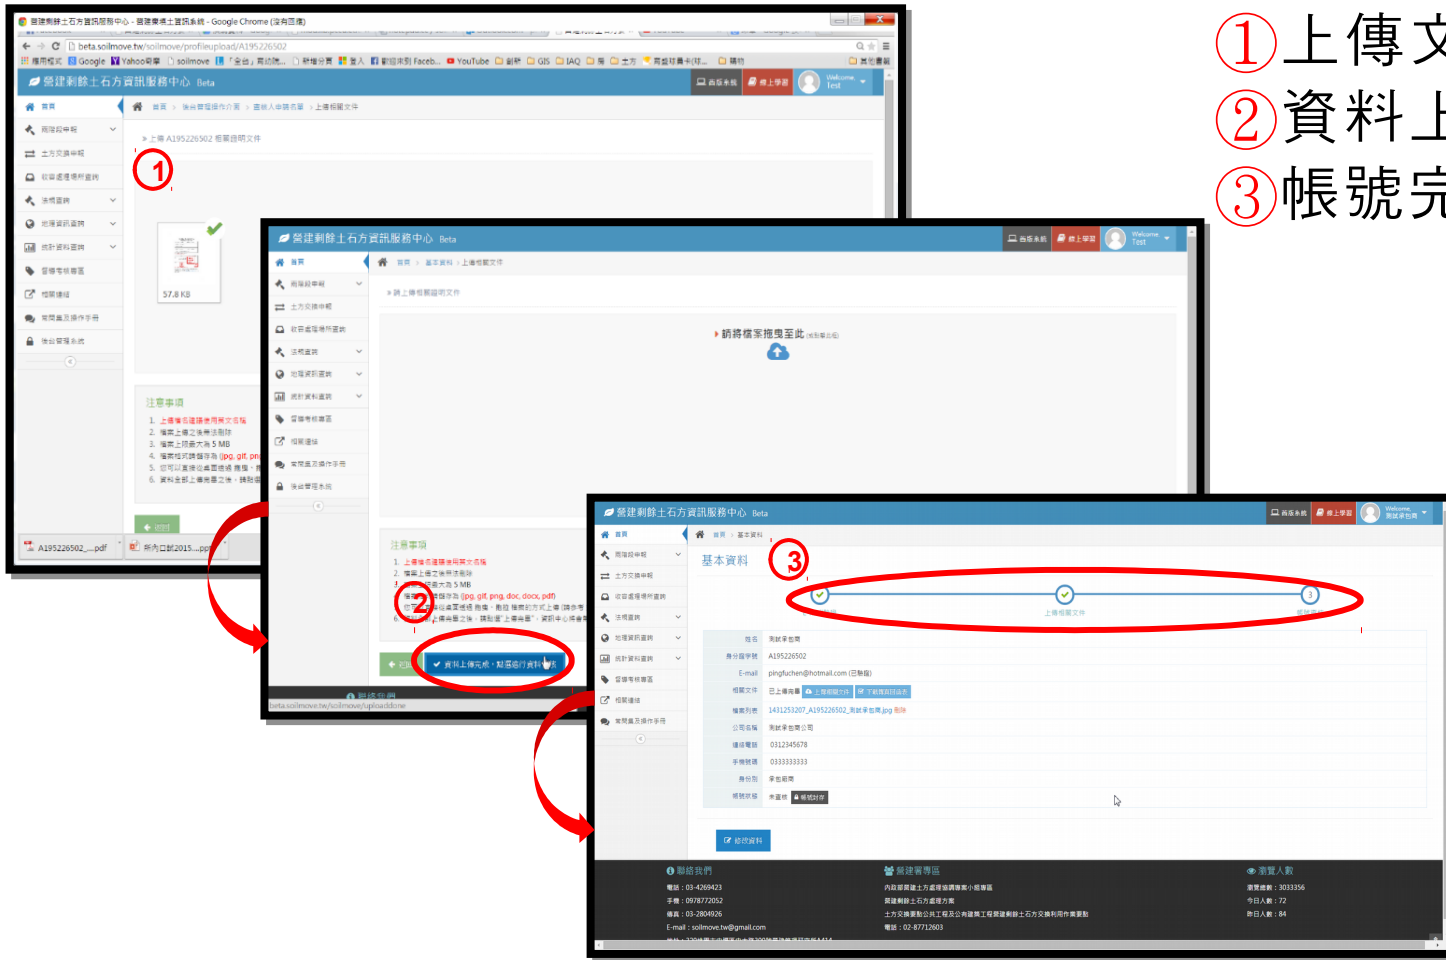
①上傳文
②資料上
③帳號完

營建剩餘土石方資訊服務中心 - 營建廢棄土資訊系統 - Google Chrome (沒有回應)
beta.soilmove.tw/soilmove/profileupload/A195226502
營建剩餘土石方資訊服務中心 Beta
首頁 > 後台管理操作介面 > 查詢人申請名單 > 上傳相關文件
上傳 A195226502 相關證明文件
①
57.8 KB
注意事項
1. 上傳檔名請勿使用英文名稱
2. 檔案上傳之後無法刪除
3. 檔案上限最大為 5 MB
4. 檔案格式請儲存為 (jpg, gif, png
5. 您可以直接從桌面拖曳
6. 資料全部上傳完畢之後，請點選
A195226502_....pdf
所內口試2015....pp

營建剩餘土石方資訊服務中心 Beta
首頁 > 基本資料 > 上傳相關文件
請上傳相關證明文件
請將檔案拖曳至此
注意事項
1. 上傳檔名請勿使用英文名稱
2. 檔案上傳之後無法刪除
3. 檔案上限最大為 5 MB
4. 檔案格式請儲存為 (jpg, gif, png, doc, docx, pdf)
②
資料上傳完成，點選進行資料檢核
beta.soilmove.tw/soilmove/uploaddone

營建剩餘土石方資訊服務中心 Beta
首頁 > 基本資料
基本資料
③
上傳相關文件
姓名 測試承包商
身分證字號 A195226502
E-mail pingfuchen@hotmail.com (已驗證)
相關文件 已上傳完畢 上傳相關文件 下載實證日誌表
檔案列表 1431253207_A195226502_測試承包商.jpg 刪除
公司名稱 測試承包商公司
連絡電話 0312345678
手機號碼 0333333333
身分別 承包廠商
帳號狀態 未啟用 帳號封存
修改資料
聯絡我們
電話：03-4269423
手機：0978772052
傳真：03-2804926
E-mail：soilmove.tw@gmail.com
營建署專區
內政部營建土方處理協調專案小組專區
營建剩餘土石方處理方案
土方交換要點公共工程及公有建築工程營建剩餘土石方交換利用作業要點
電話：02-87712603
瀏覽人數
瀏覽總數：3033356
今日人數：72
昨日人數：84